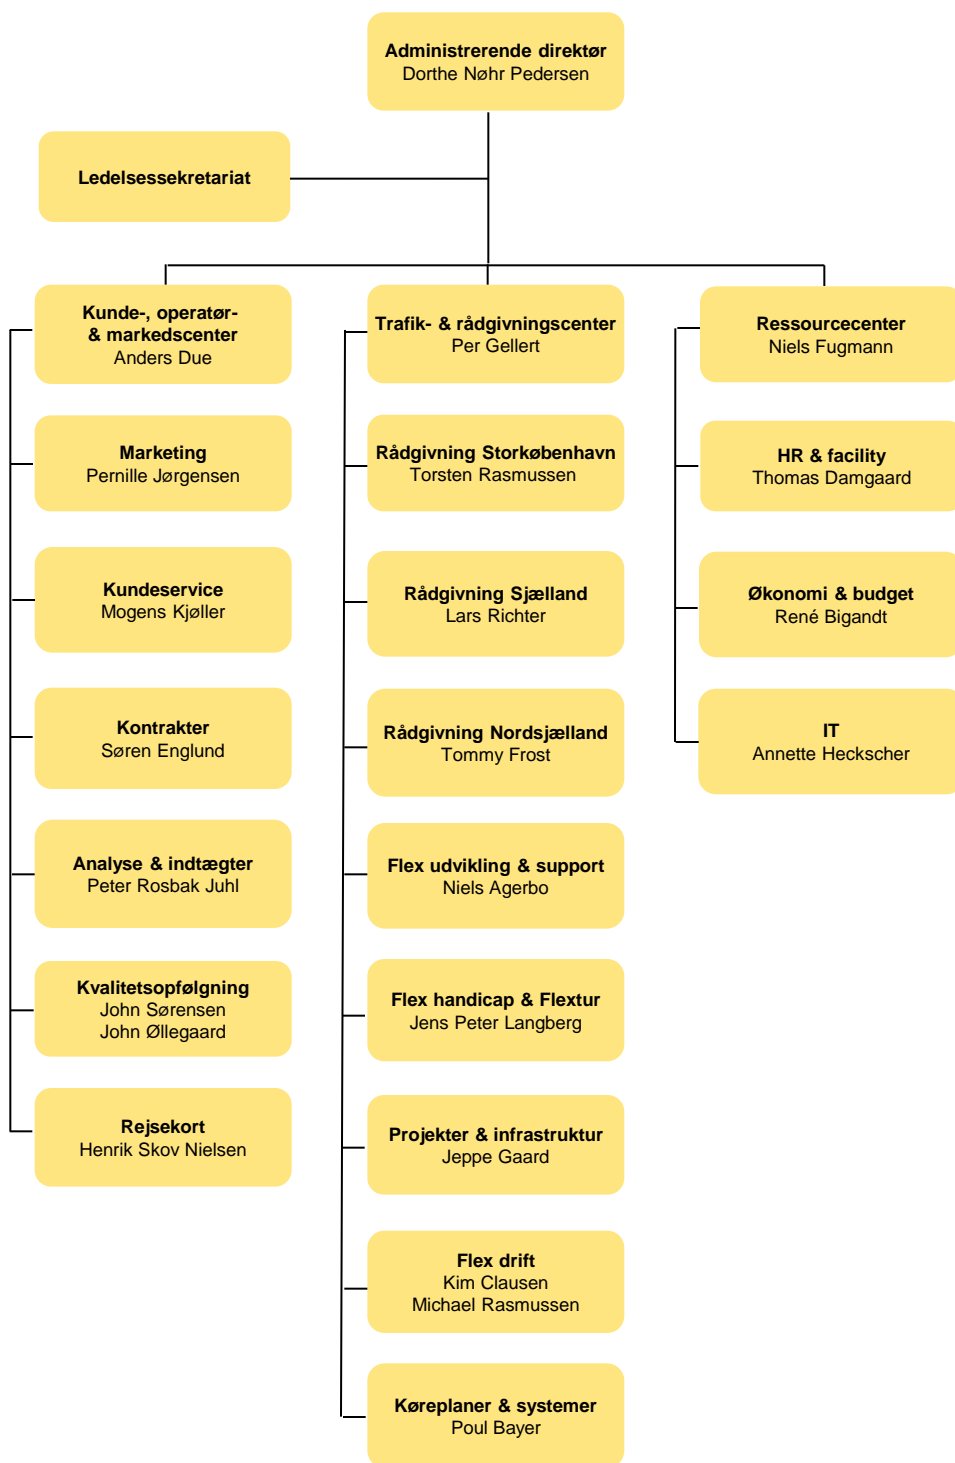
Administrerende direktør
Dorthe Nøhr Pedersen

Ledelsessekretariat

Kunde-, operatør- & markedscenter
Anders Due

Marketing
Pernille Jørgensen

Kundeservice
Mogens Kjøller

Kontrakter
Søren Englund

Analyse & indtægter
Peter Rosbak Juhl

Kvalitetsopfølgning
John Sørensen
John Øllegaard

Rejsekort
Henrik Skov Nielsen

Trafik- & rådgivningscenter
Per Gellert

Rådgivning Storkøbenhavn
Torsten Rasmussen

Rådgivning Sjælland
Lars Richter

Rådgivning Nordsjælland
Tommy Frost

Flex udvikling & support
Niels Agerbo

Flex handicap & Flextur
Jens Peter Langberg

Projekter & infrastruktur
Jeppe Gaard

Flex drift
Kim Clausen
Michael Rasmussen

Køreplaner & systemer
Poul Bayer

Ressourcecenter
Niels Fugmann

HR & facility
Thomas Damgaard

Økonomi & budget
René Bigandt

IT
Annette Heckscher